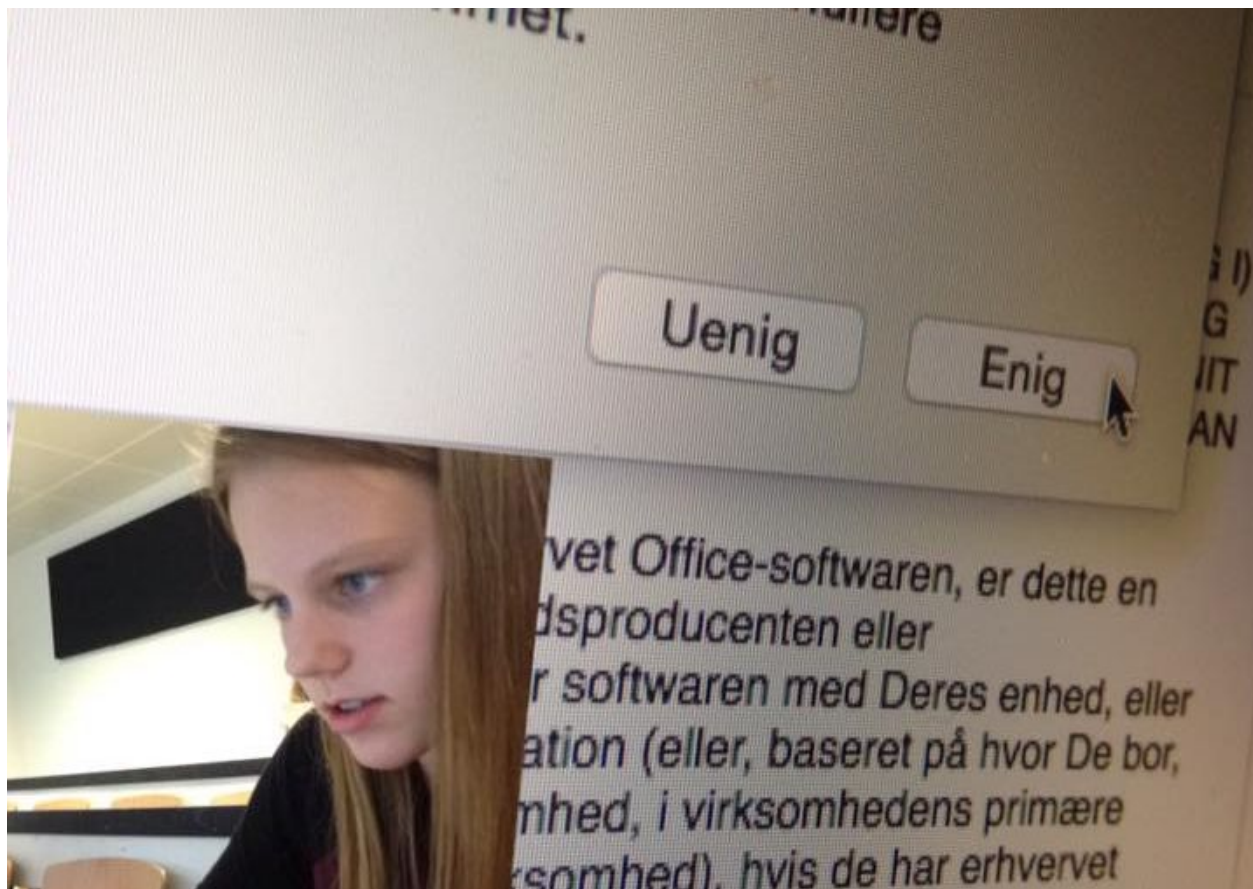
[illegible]met. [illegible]allere

Uenig

Enig

G I)
G
IIT
AN

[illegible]vet Office-softwaren, er dette en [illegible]dsproducenten eller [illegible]r softwaren med Deres enhed, eller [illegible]ation (eller, baseret på hvor De bor, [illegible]mhed, i virksomhedens primære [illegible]ksomhed), hvis de har erhvervet